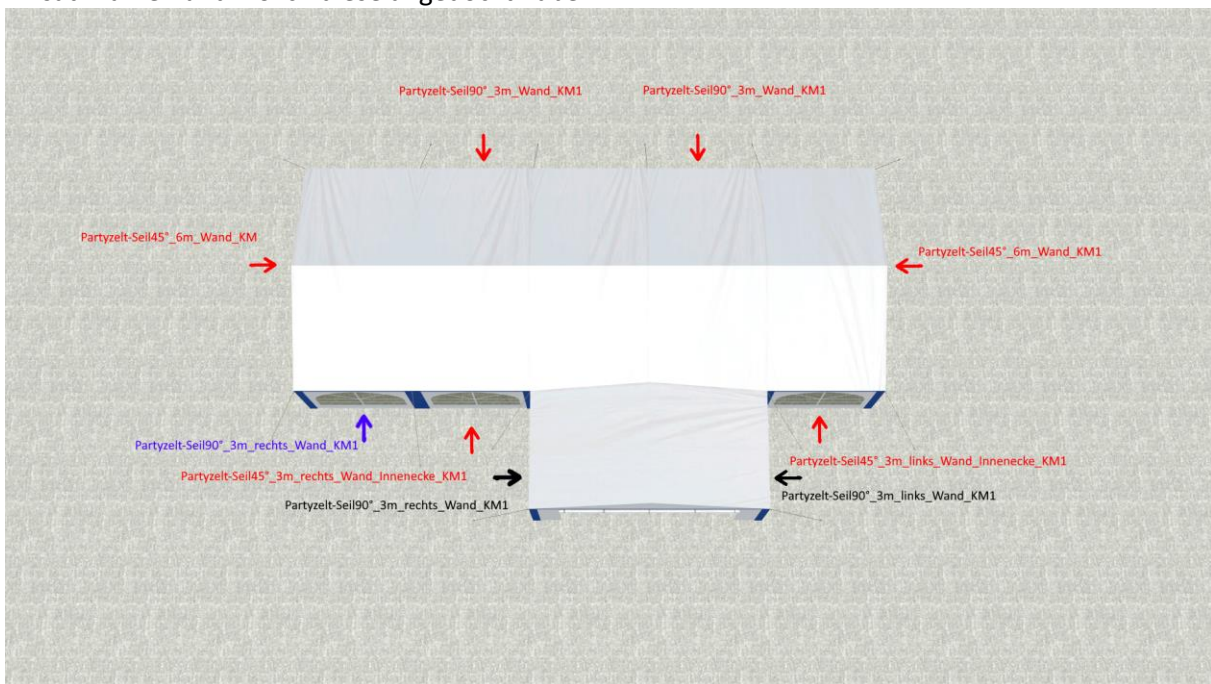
Partyzelt-Seil90°_3m_Wand_KM1

Partyzelt-Seil90°_3m_Wand_KM1

Partyzelt-Seil45°_6m_Wand_KM

Partyzelt-Seil45°_6m_Wand_KM1

Partyzelt-Seil90°_3m_rechts_Wand_KM1

Partyzelt-Seil45°_3m_rechts_Wand_Innenecke_KM1

Partyzelt-Seil45°_3m_links_Wand_Innenecke_KM1

Partyzelt-Seil90°_3m_rechts_Wand_KM1

Partyzelt-Seil90°_3m_links_Wand_KM1